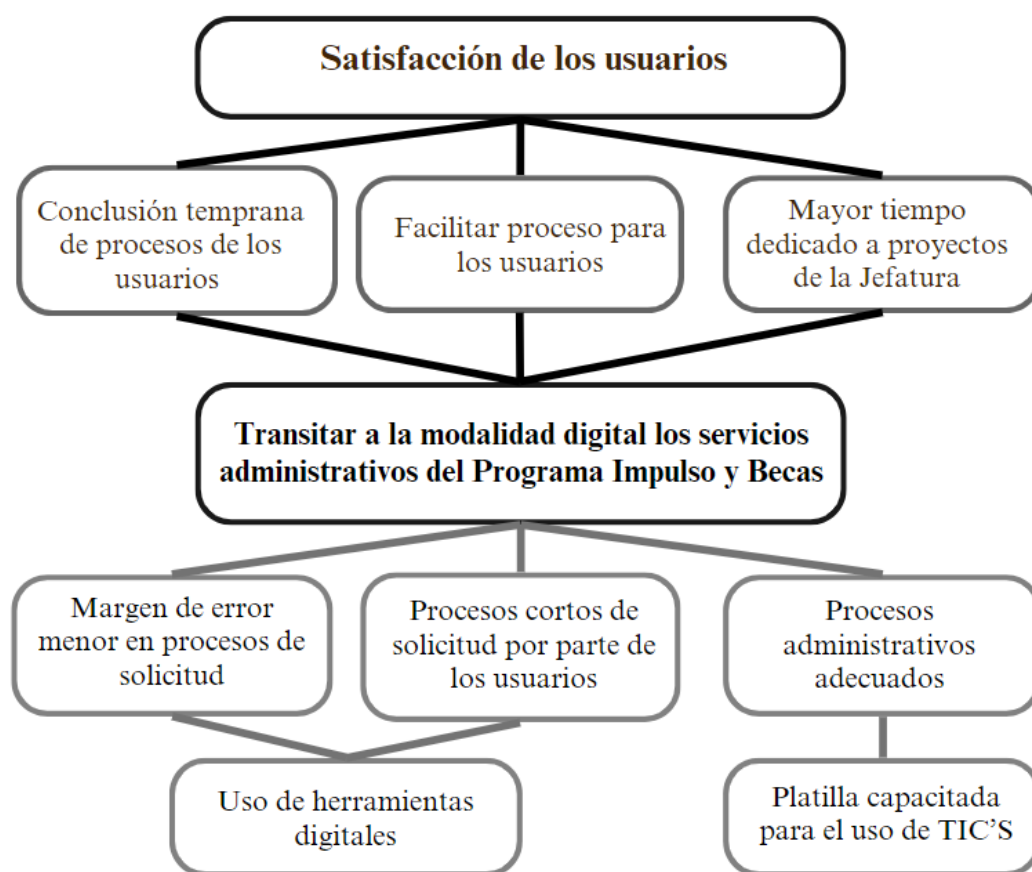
Satisfacción de los usuarios

Conclusión temprana de procesos de los usuarios

Facilitar proceso para los usuarios

Mayor tiempo dedicado a proyectos de la Jefatura

Transitar a la modalidad digital los servicios administrativos del Programa Impulso y Becas

Margen de error menor en procesos de solicitud

Procesos cortos de solicitud por parte de los usuarios

Procesos administrativos adecuados

Uso de herramientas digitales

Platilla capacitada para el uso de TIC'S